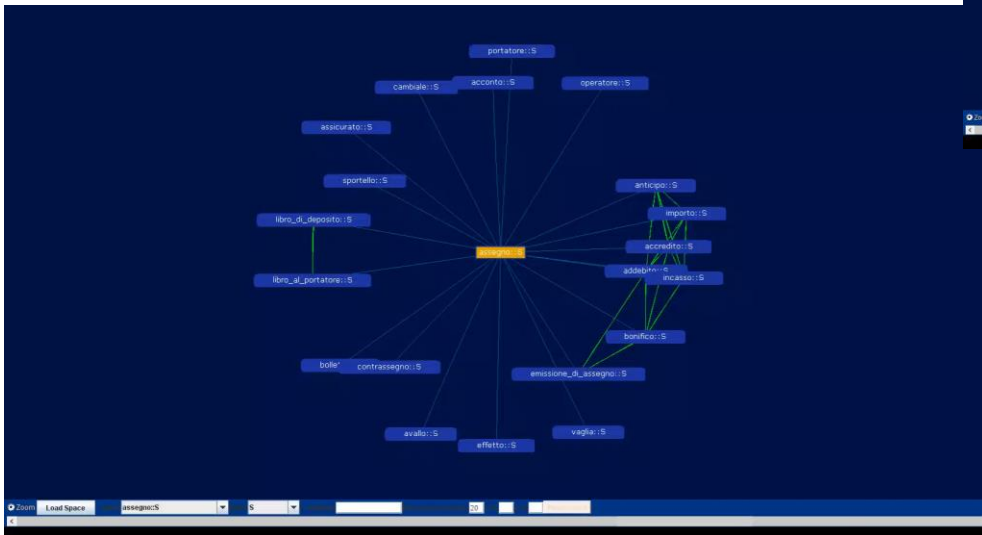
portatore::S

cambiale::S

acconto::S

operatore::S

assicurato::S

sportello::S

anticipo::S

importo::S

libro_di_deposito::S

accredito::S

assegno::S

addebito::S

incasso::S

libro_al_portatore::S

bonifico::S

bolle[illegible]

contrassegno::S

emissione_di_assegno::S

avallo::S

vaglia::S

effetto::S

Zoom

Zoom

Load Space

assegno::S

S

20